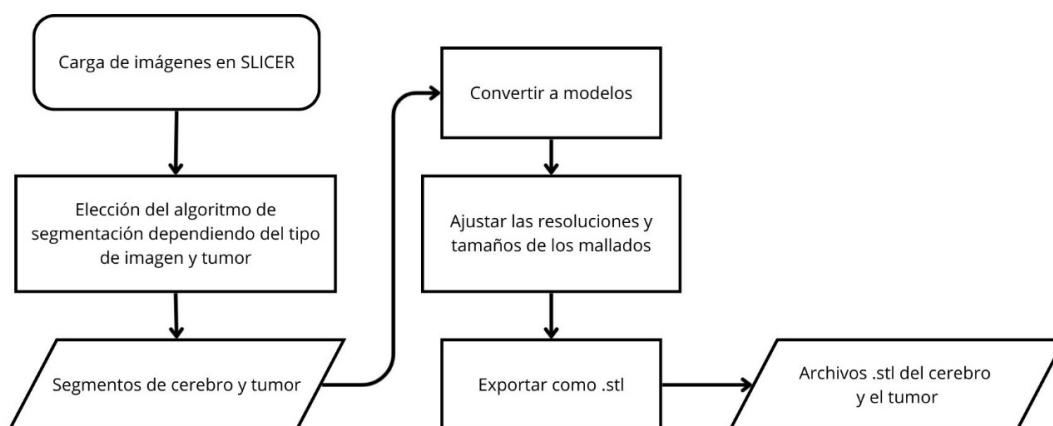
Carga de imágenes en SLICER

Elección del algoritmo de segmentación dependiendo del tipo de imagen y tumor

Segmentos de cerebro y tumor

Convertir a modelos

Ajustar las resoluciones y tamaños de los mallados

Exportar como .stl

Archivos .stl del cerebro y el tumor